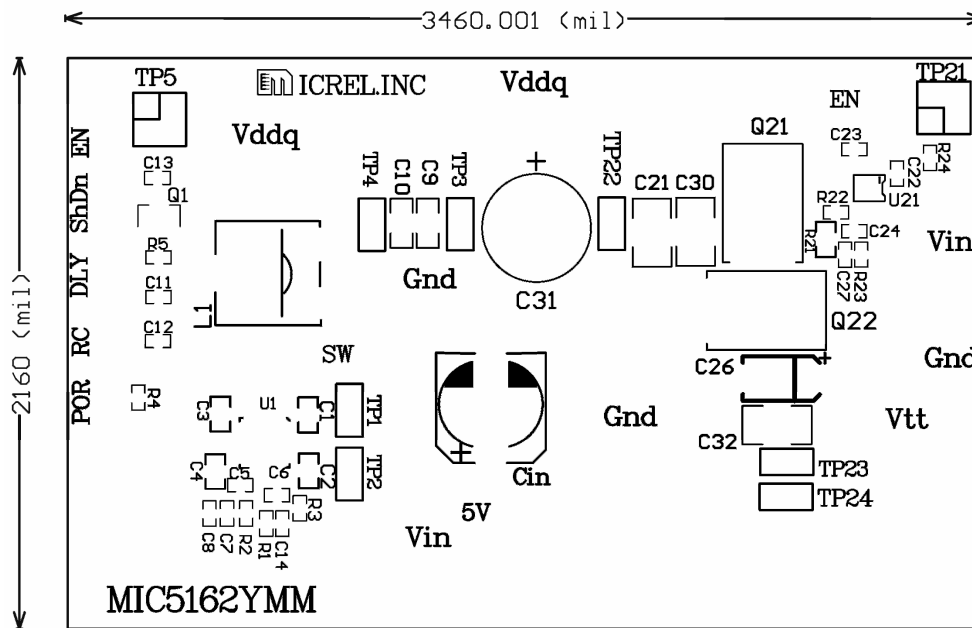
3460.001 (mil)

2160 (mil)

TP5
ICREL.INC
Vddq
TP21
EN
Q21
C23
Vddq
EN
ShDn
DLY
RC
POR
C13
Q1
R5
C11
C12
R4
L1
TP4
C10
C9
TP3
TP22
C21 C30
C22
R24
U21
R22
C24
R21
C27
R23
Vin
Gnd
C31
Q22
SW
C26
Gnd
C3
U1
C1
TP1
Gnd
Vtt
C32
C4
C5
C6
C2
TP2
Cin
TP23
TP24
R3
C8 C7 R2 R1 C14
5V
Vin
MIC5162YMM